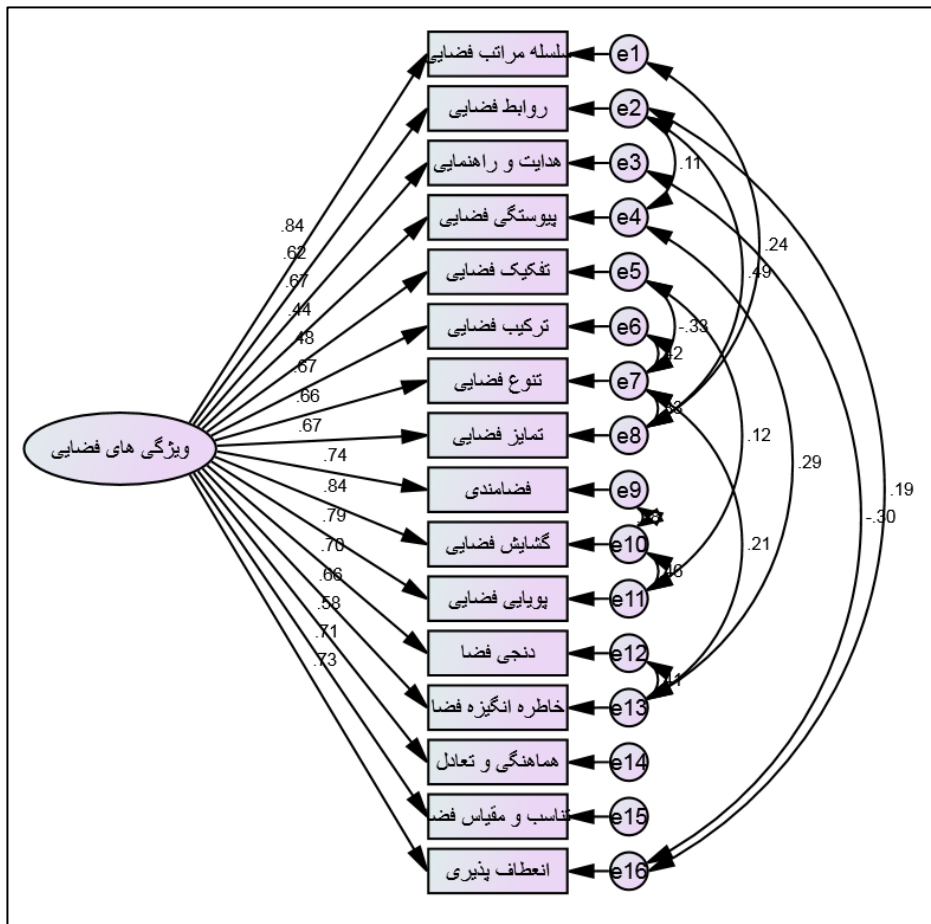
سلسله مراتب فضایی
روابط فضایی
هدایت و راهنمایی
پیوستگی فضایی
تفکیک فضایی
ترکیب فضایی
تنوع فضایی
تمایز فضایی
فضامندی
گشایش فضایی
پویایی فضایی
دنجی فضا
خاطره انگیزه فضا
هماهنگی و تعادل
تناسب و مقیاس فض
انعطاف پذیری

ویژگی های فضایی

.84
.62
.67
.44
.48
.67
.66
.67
.74
.84
.79
.70
.66
.58
.71
.73

e1
e2
e3
e4
e5
e6
e7
e8
e9
e10
e11
e12
e13
e14
e15
e16

.11
.24
.49
-.33
.12
.29
.19
-.30
.21